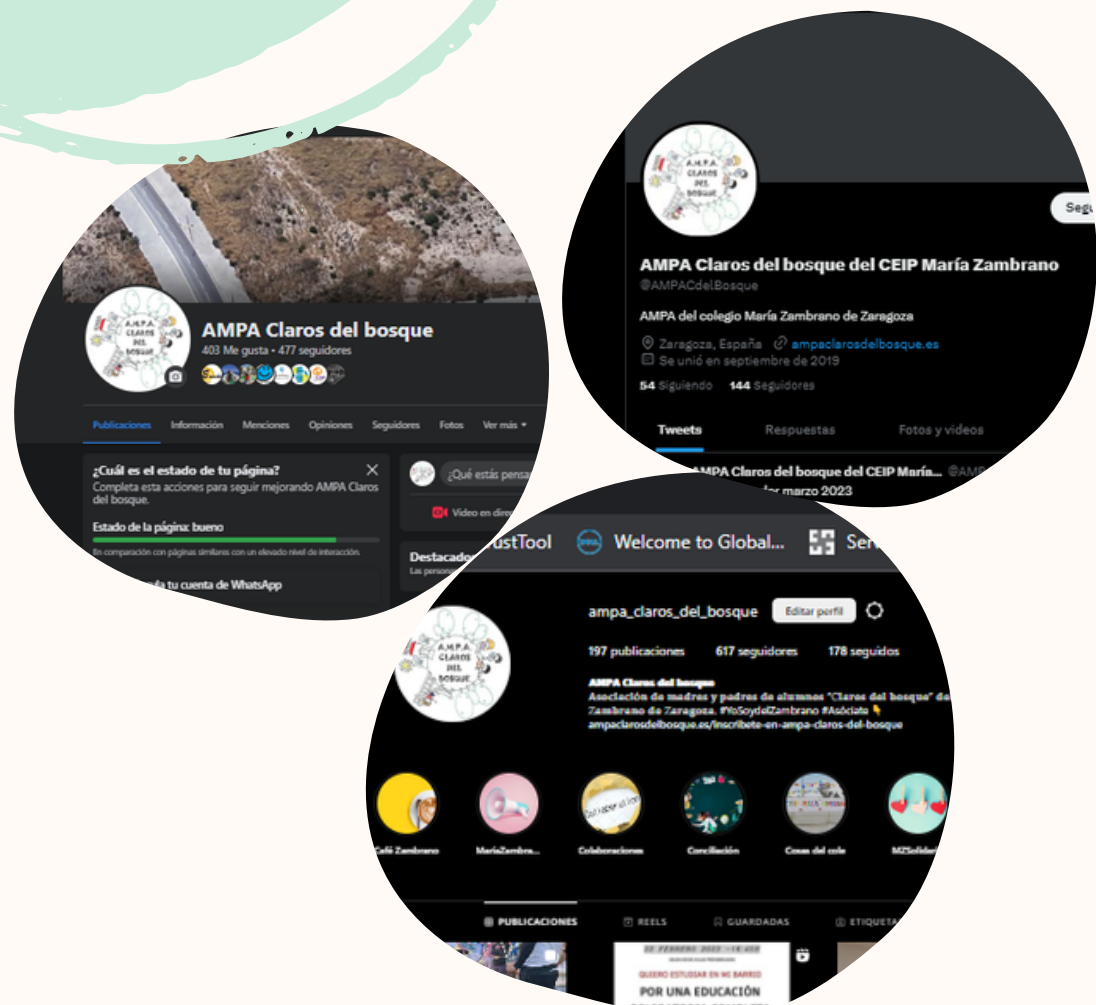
A.M.P.A. CLAROS DEL BOSQUE

AMPA Claros del bosque
403 Me gusta • 477 seguidores

Publicaciones Información Menciones Opiniones Seguidores Fotos Ver más

¿Cuál es el estado de tu página?
Completa esta acciones para seguir mejorando AMPA Claros del bosque.
Estado de la página: bueno
En comparación con páginas similares con un elevado nivel de interacción.
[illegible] tu cuenta de WhatsApp

¿Qué estás pensa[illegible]
Vídeo en dire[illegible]
Destacado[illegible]
Las personas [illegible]

A.M.P.A. CLAROS DEL BOSQUE

Segu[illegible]

AMPA Claros del bosque del CEIP María Zambrano
@AMPACdelBosque
AMPA del colegio María Zambrano de Zaragoza
Zaragoza, España ampaclarosdelbosque.es
Se unió en septiembre de 2019
54 Siguiendo 144 Seguidores

Tweets Respuestas Fotos y videos

AMPA Claros del bosque del CEIP María... @AMP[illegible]
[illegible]lor marzo 2023

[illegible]ustTool Welcome to Global... Ser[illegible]

A.M.P.A. CLAROS DEL BOSQUE

ampa_claros_del_bosque Editar perfil
197 publicaciones 617 seguidores 178 seguidos
AMPA Claros del bosque
Asociación de madres y padres de alumnos "Claros del bosque" de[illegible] Zambrano de Zaragoza. #YoSoydelZambrano #Asóciate 👇
ampaclarosdelbosque.es/inscribete-en-ampa-claros-del-bosque

Café Zambrano MariaZambra... Colaboraciones Conciliación Cosas del cole MZSolidar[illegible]

PUBLICACIONES REELS GUARDADAS ETIQUETA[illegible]

22 FEBRERO 2023 -18:45H
QUIERO ESTUDIAR EN MI BARRIO
POR UNA EDUCACIÓN